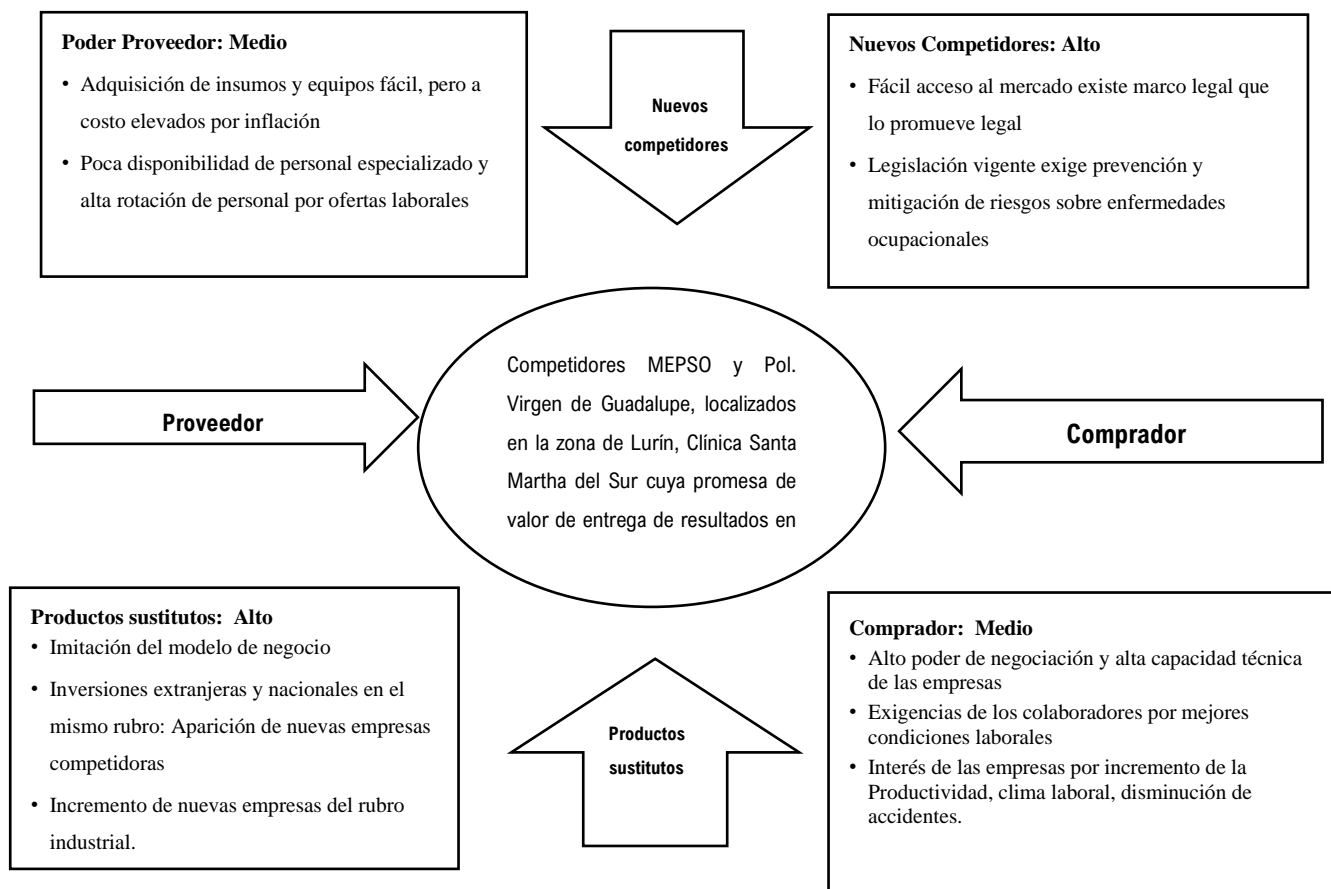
Poder Proveedor: Medio

• Adquisición de insumos y equipos fácil, pero a costo elevados por inflación

• Poca disponibilidad de personal especializado y alta rotación de personal por ofertas laborales

Nuevos competidores

Nuevos Competidores: Alto

• Fácil acceso al mercado existe marco legal que lo promueve legal

• Legislación vigente exige prevención y mitigación de riesgos sobre enfermedades ocupacionales

Proveedor

Competidores MEPSO y Pol. Virgen de Guadalupe, localizados en la zona de Lurín, Clínica Santa Martha del Sur cuya promesa de valor de entrega de resultados en

Comprador

Productos sustitutos: Alto

• Imitación del modelo de negocio

• Inversiones extranjeras y nacionales en el mismo rubro: Aparición de nuevas empresas competidoras

• Incremento de nuevas empresas del rubro industrial.

Productos sustitutos

Comprador: Medio

• Alto poder de negociación y alta capacidad técnica de las empresas

• Exigencias de los colaboradores por mejores condiciones laborales

• Interés de las empresas por incremento de la Productividad, clima laboral, disminución de accidentes.